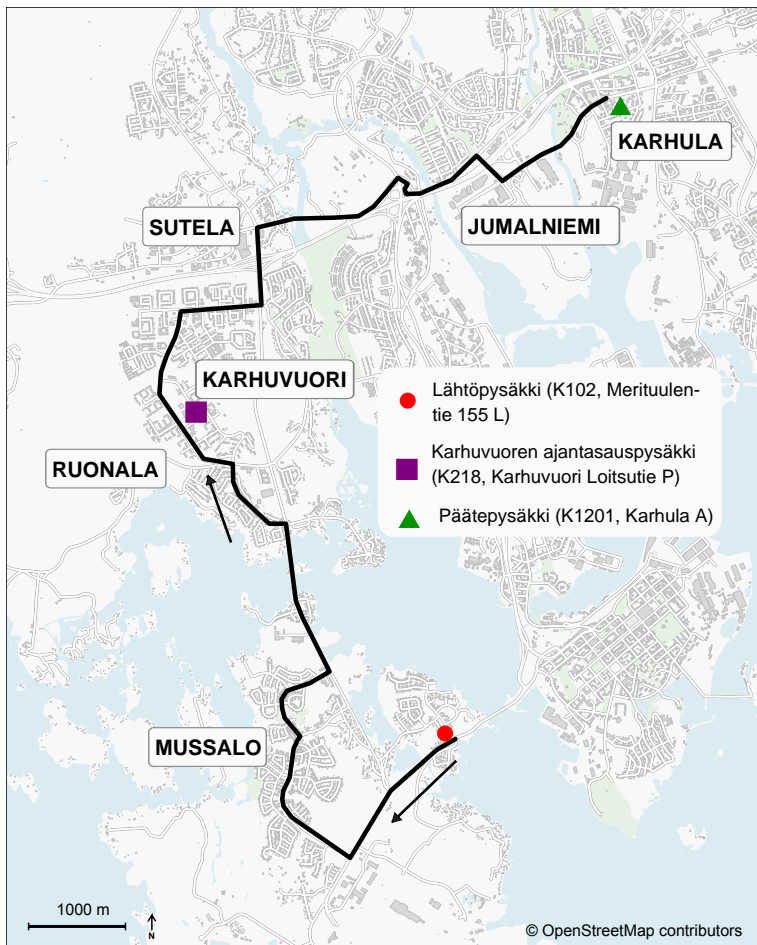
KARHULA

SUTELA

JUMALNIEMI

KARHUVUORI

RUONALA

Lähtöpysäkki (K102, Merituulentie 155 L)

Karhuvuoren ajantasauspysäkki (K218, Karhuvuori Loitsutie P)

Päätepysäkki (K1201, Karhula A)

MUSSALO

1000 m

N

© OpenStreetMap contributors